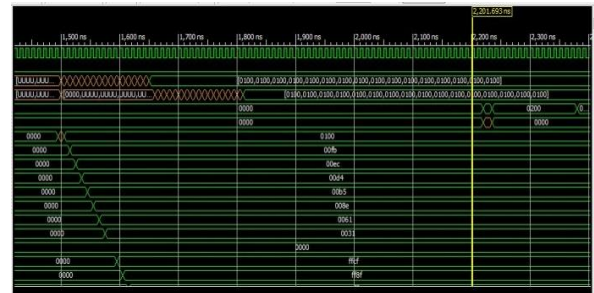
2,201.693 ns

1,500 ns | 1,600 ns | 1,700 ns | 1,800 ns | 1,900 ns | 2,000 ns | 2,100 ns | 2,200 ns | 2,300 ns

[UUUU,UUU
[0100,0100,0100,0100,0100,0100,0100,0100,0100,0100,0100,0100,0100,0100,0100,0100]
[UUUU,UUU
[0000,UUUU,UUUU,UUUU,UU
[0100,0100,0100,0100,0100,0100,0100,0100,0100,0100,0100,0100,0100,0100,0100,0100]
0000
0200
0
0000
0000
0000
0100
0000
00fb
0000
00ec
0000
00d4
0000
00b5
0000
008e
0000
0061
0000
0031
0000
0000
ffcf
0000
ff8f